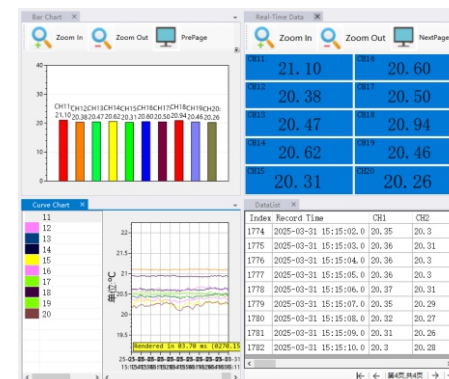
Bar Chart ×

Zoom In Zoom Out PrePage

40
30
20
10
0

CH11 CH12 CH13 CH14 CH15 CH16 CH17 CH18 CH19 CH20
21.10 20.38 20.47 20.62 20.31 20.60 20.50 20.94 20.46 20.26

Real-Time Data ×

Zoom In Zoom Out NextPage

| CH11 21.10 | CH16 20.60 |
|---|---|
| CH12 20.38 | CH17 20.50 |
| CH13 20.47 | CH18 20.94 |
| CH14 20.62 | CH19 20.46 |
| CH15 20.31 | CH20 20.26 |

Curve Chart ×

11
12
13
14
15
16
17
18
19
20

22
21.5
21
20.5
20
19.5

温度℃

Rendered in 83.78 ms [0278.15

DataList ×

| Index | Record Time | CH1 | CH2 |
|---|---|---|---|
| 1774 | 2025-03-31 15:15:02.0 | 20.35 | 20.3 |
| 1775 | 2025-03-31 15:15:03.0 | 20.36 | 20.31 |
| 1776 | 2025-03-31 15:15:04.0 | 20.36 | 20.3 |
| 1777 | 2025-03-31 15:15:05.0 | 20.36 | 20.3 |
| 1778 | 2025-03-31 15:15:06.0 | 20.37 | 20.31 |
| 1779 | 2025-03-31 15:15:07.0 | 20.35 | 20.29 |
| 1780 | 2025-03-31 15:15:08.0 | 20.32 | 20.27 |
| 1781 | 2025-03-31 15:15:09.0 | 20.31 | 20.26 |
| 1782 | 2025-03-31 15:15:10.0 | 20.3 | 20.28 |

第4页,共4页